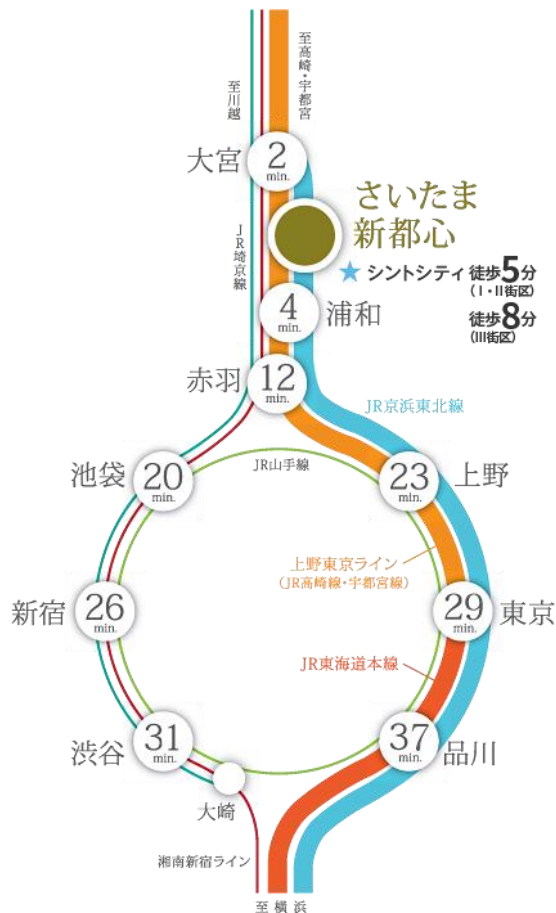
至高崎・宇都宮

至川越

大宮 2 min.

さいたま新都心

★ シントシティ 徒歩5分 (I・II街区) 徒歩8分 (III街区)

JR埼京線

4 min. 浦和

赤羽 12 min.

JR京浜東北線

JR山手線

池袋 20 min.

23 min. 上野

上野東京ライン (JR高崎線・宇都宮線)

新宿 26 min.

29 min. 東京

JR東海道本線

渋谷 31 min.

37 min. 品川

大崎

湘南新宿ライン

至横浜